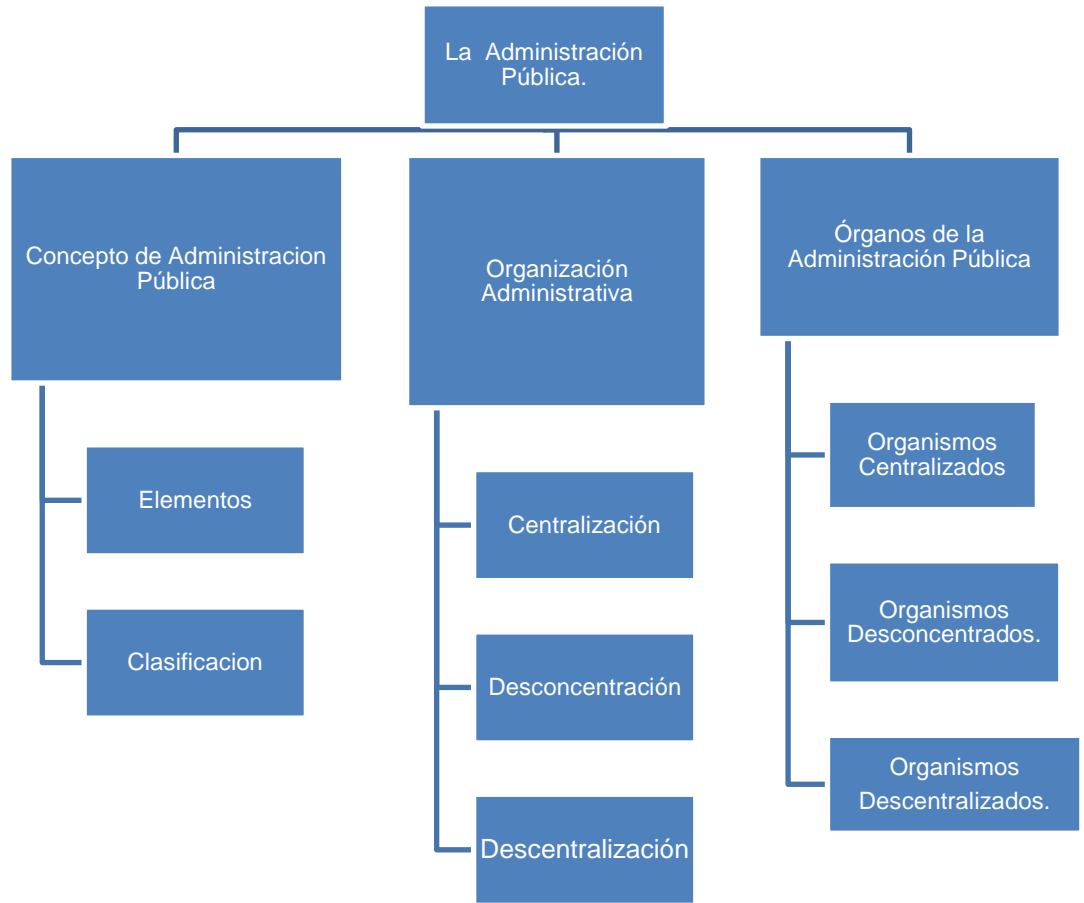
La Administración Pública.

Concepto de Administracion Pública

Elementos

Clasificacion

Organización Administrativa

Centralización

Desconcentración

Descentralización

Órganos de la Administración Pública

Organismos Centralizados

Organismos Desconcentrados.

Organismos Descentralizados.